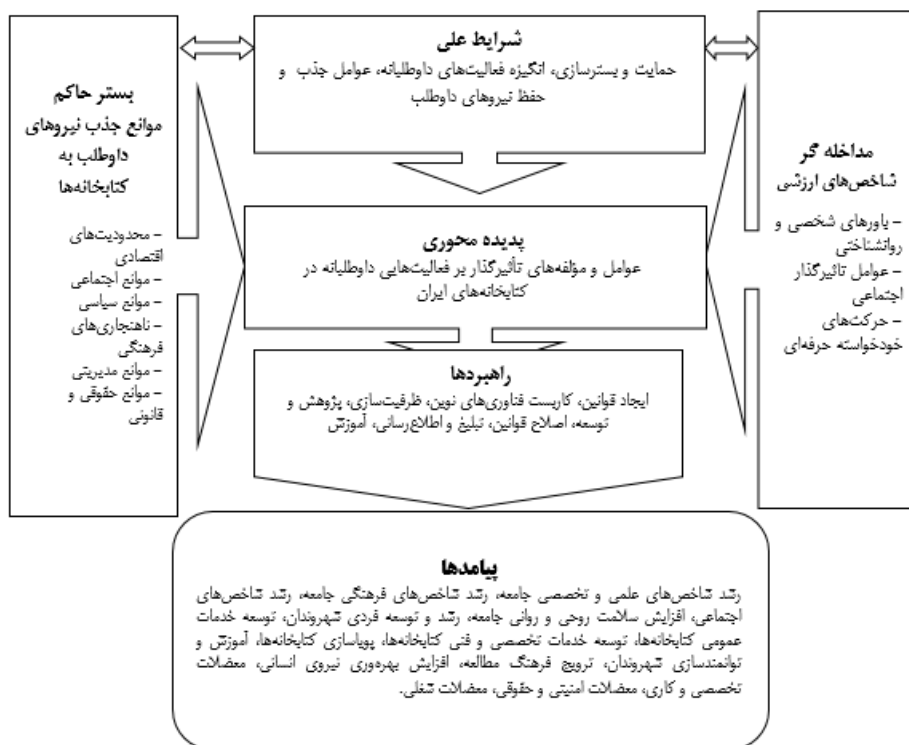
شرایط علی
حمایت و بسترسازی، انگیزه فعالیت‌های داوطلبانه، عوامل جذب و حفظ نیروهای داوطلب

بستر حاکم
موانع جذب نیروهای داوطلب به کتابخانه‌ها

– محدودیت‌های اقتصادی
– موانع اجتماعی
– موانع سیاسی
– ناهنجاری‌های فرهنگی
– موانع مدیریتی
– موانع حقوقی و قانونی

مداخله گر
شاخص‌های ارزشی

– باورهای شخصی و روانشناختی
– عوامل تاثیرگذار اجتماعی
– حرکت‌های خودخواسته حرفه‌ای

پدیده محوری
عوامل و مؤلفه‌های تأثیرگذار بر فعالیت‌هایی داوطلبانه در کتابخانه‌های ایران

راهبردها
ایجاد قوانین، کاربست فناوری‌های نوین، ظرفیت‌سازی، پژوهش و توسعه، اصلاح قوانین، تبلیغ و اطلاع‌رسانی، آموزش

پیامدها
رشد شاخص‌های علمی و تخصصی جامعه، رشد شاخص‌های فرهنگی جامعه، رشد شاخص‌های اجتماعی، افزایش سلامت روحی و روانی جامعه، رشد و توسعه فردی شهروندان، توسعه خدمات عمومی کتابخانه‌ها، توسعه خدمات تخصصی و فنی کتابخانه‌ها، پویاسازی کتابخانه‌ها، آموزش و توانمندسازی شهروندان، ترویج فرهنگ مطالعه، افزایش بهره‌وری نیروی انسانی، معضلات تخصصی و کاری، معضلات امنیتی و حقوقی، معضلات شغلی.